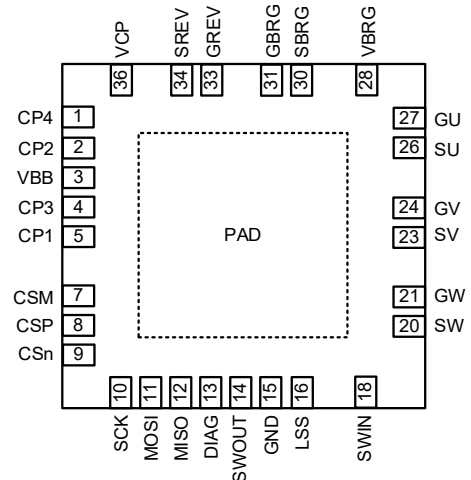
VCP
36
SREV
34
GREV
33
GBRG
31
SBRG
30
VBRG
28

CP4 1
CP2 2
VBB 3
CP3 4
CP1 5
CSM 7
CSP 8
CSn 9

27 GU
26 SU
24 GV
23 SV
21 GW
20 SW

PAD

10
SCK
11
MOSI
12
MISO
13
DIAG
14
SWOUT
15
GND
16
LSS
18
SWIN